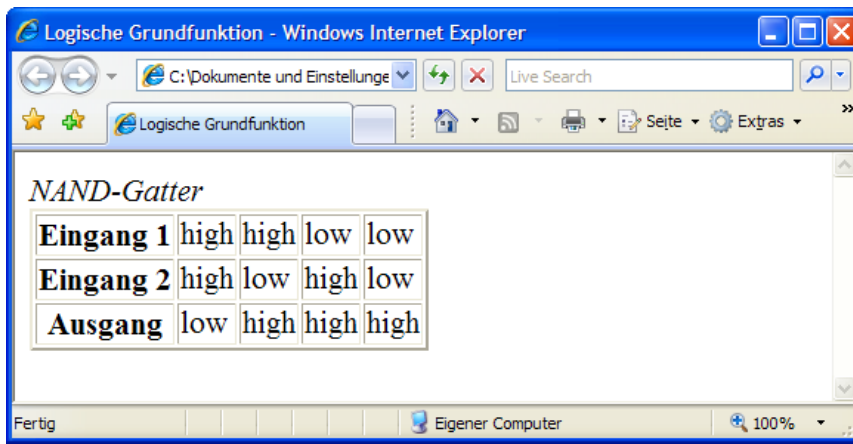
Logische Grundfunktion - Windows Internet Explorer

C:\Dokumente und Einstellunge

Live Search

Logische Grundfunktion

Seite ▾ Extras ▾

NAND-Gatter

| Eingang 1 | high | high | low | low |
|---|---|---|---|---|
| Eingang 2 | high | low | high | low |
| Ausgang | low | high | high | high |

Fertig

Eigener Computer

100%